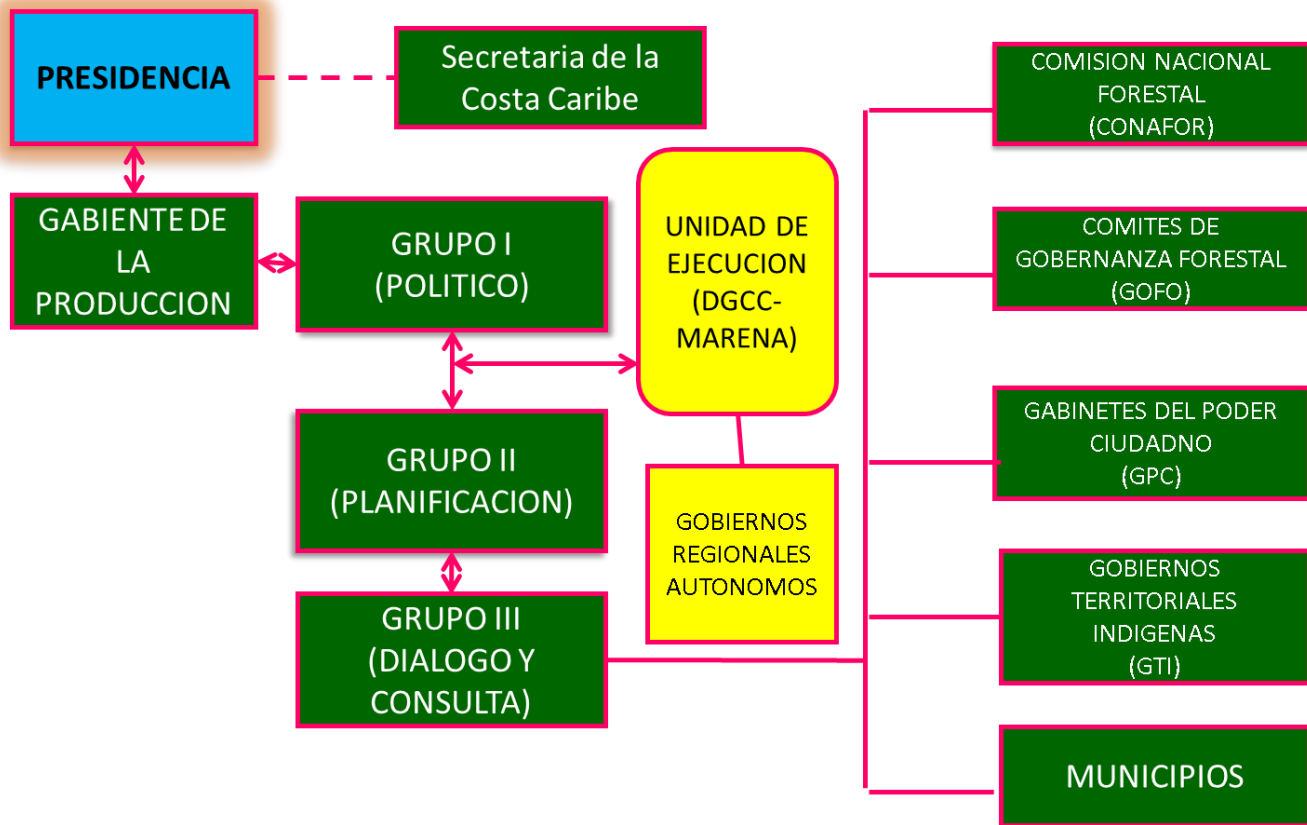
PRESIDENCIA

Secretaria de la Costa Caribe

GABIENTE DE LA PRODUCCION

GRUPO I (POLITICO)

UNIDAD DE EJECUCION (DGCC-MARENA)

GRUPO II (PLANIFICACION)

GOBIERNOS REGIONALES AUTONOMOS

GRUPO III (DIALOGO Y CONSULTA)

COMISION NACIONAL FORESTAL (CONAFOR)

COMITES DE GOBERNANZA FORESTAL (GOFO)

GABINETES DEL PODER CIUDADNO (GPC)

GOBIERNOS TERRITORIALES INDIGENAS (GTI)

MUNICIPIOS